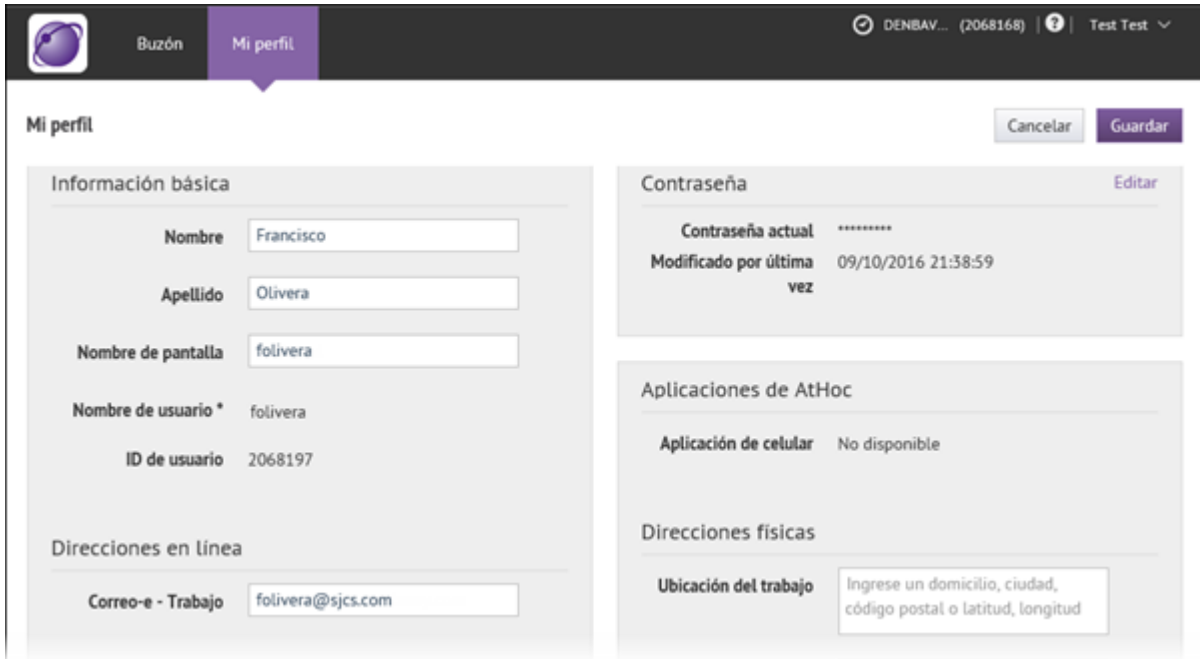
Buzón Mi perfil

DENBAV... (2068168) | ? | Test Test

Mi perfil

Cancelar Guardar

Información básica

Nombre Francisco

Apellido Olivera

Nombre de pantalla folivera

Nombre de usuario * folivera

ID de usuario 2068197

Direcciones en línea

Correo-e - Trabajo folivera@sjcs.com

Contraseña Editar

Contraseña actual *********

Modificado por última vez 09/10/2016 21:38:59

Aplicaciones de AtHoc

Aplicación de celular No disponible

Direcciones físicas

Ubicación del trabajo Ingrese un domicilio, ciudad, código postal o latitud, longitud